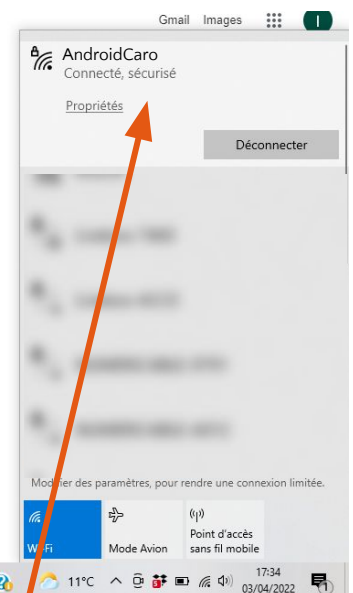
Gmail Images I

AndroidCaro
Connecté, sécurisé

Propriétés

Déconnecter

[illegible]
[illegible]
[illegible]
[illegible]
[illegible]

Modifier des paramètres, pour rendre une connexion limitée.

WiFi

Mode Avion

Point d'accès sans fil mobile

11°C

17:34
03/04/2022